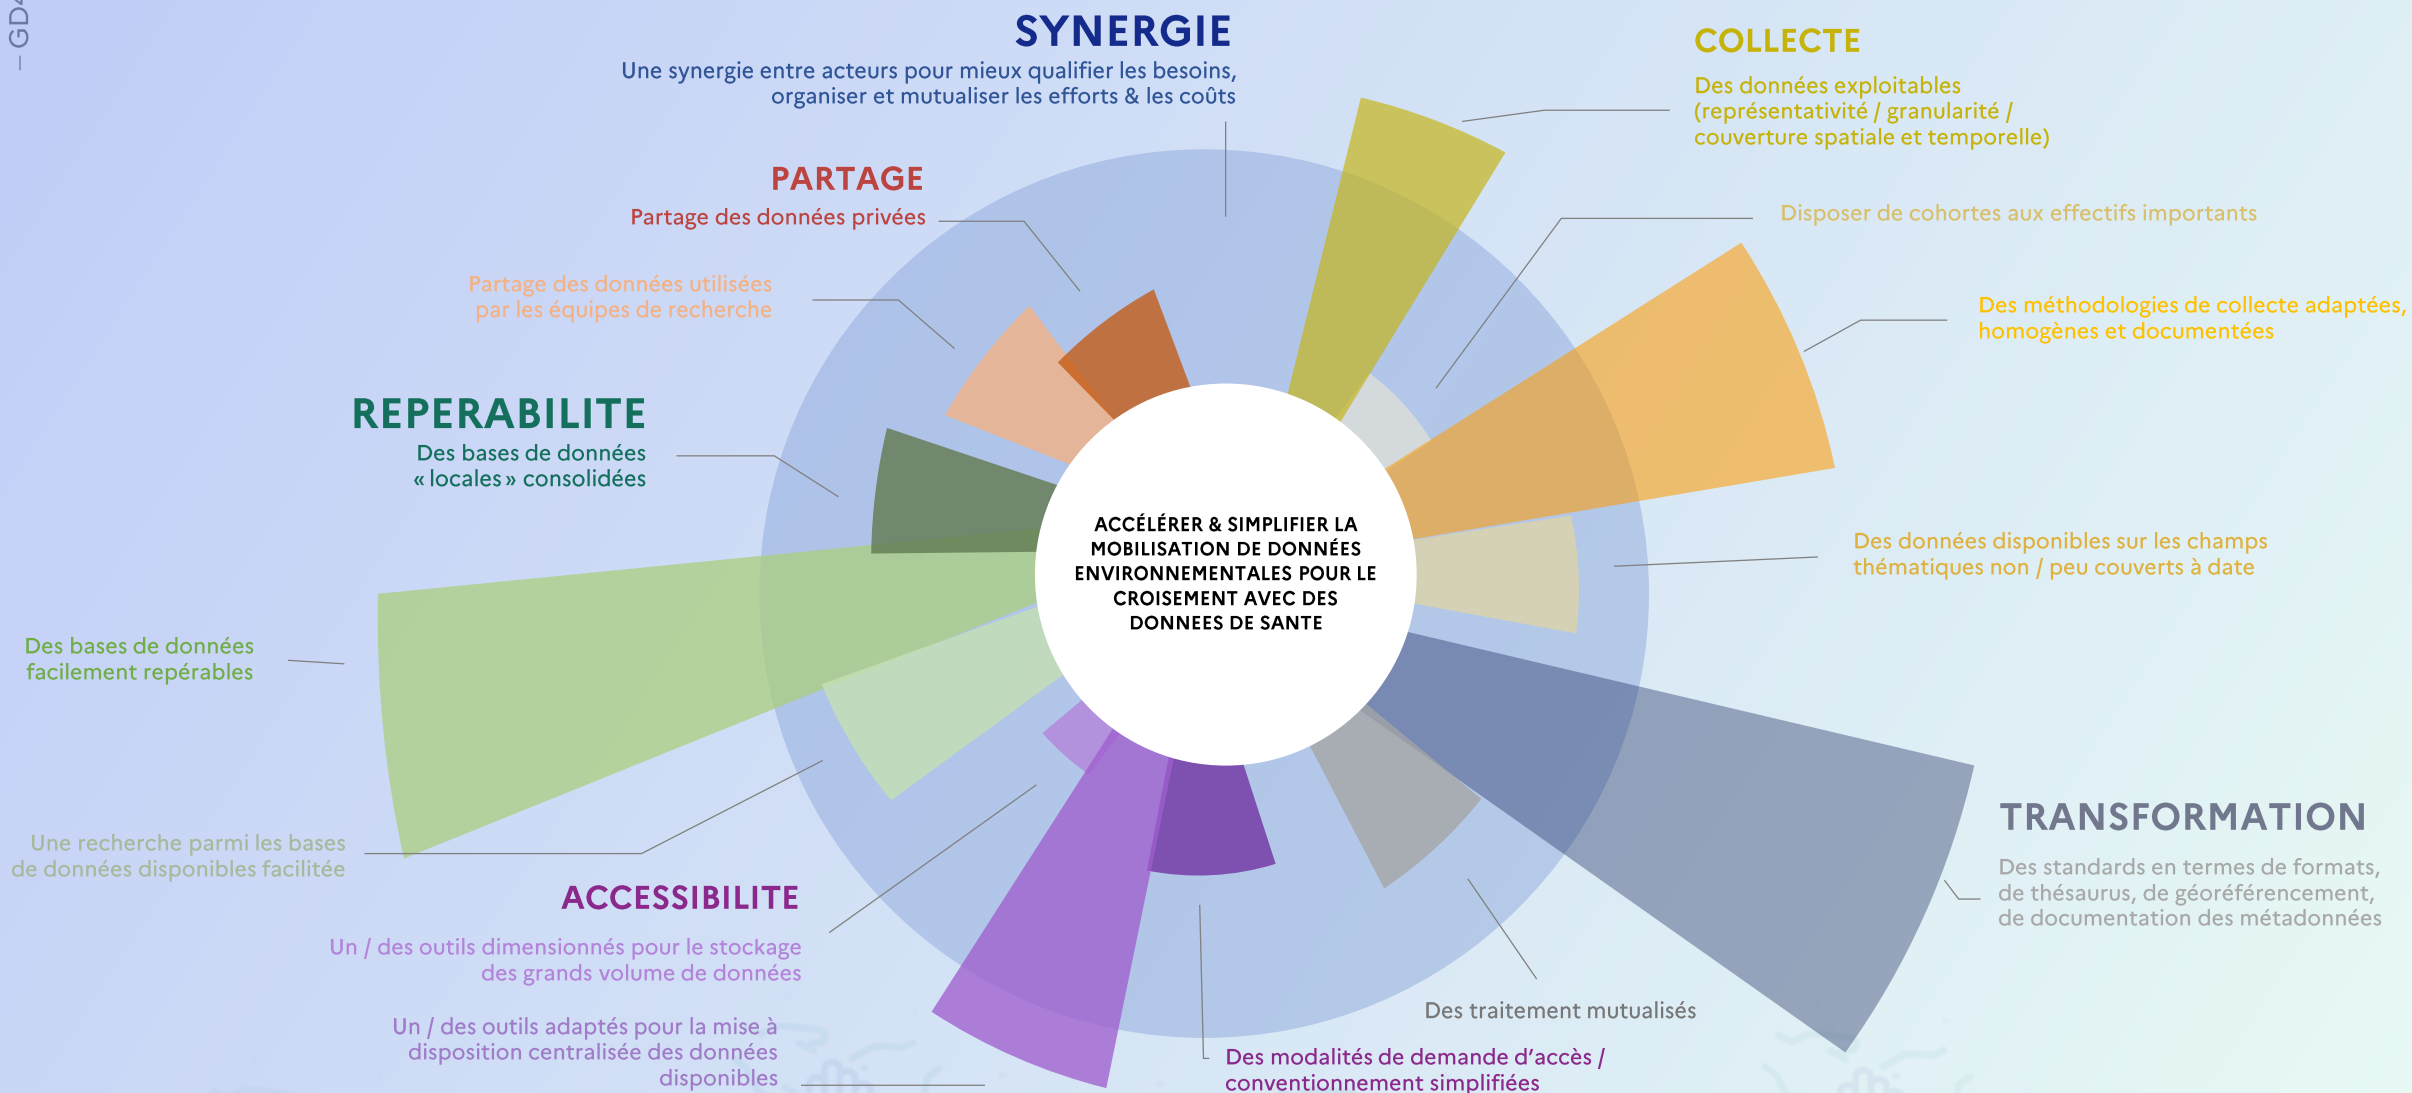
— GD

SYNERGIE
Une synergie entre acteurs pour mieux qualifier les besoins, organiser et mutualiser les efforts & les coûts

COLLECTE
Des données exploitables (représentativité / granularité / couverture spatiale et temporelle)

Disposer de cohortes aux effectifs importants

Des méthodologies de collecte adaptées, homogènes et documentées

PARTAGE
Partage des données privées

Partage des données utilisées par les équipes de recherche

REPERABILITE
Des bases de données « locales » consolidées

ACCÉLÉRER & SIMPLIFIER LA MOBILISATION DE DONNÉES ENVIRONNEMENTALES POUR LE CROISEMENT AVEC DES DONNEES DE SANTE

Des données disponibles sur les champs thématiques non / peu couverts à date

Des bases de données facilement repérables

TRANSFORMATION
Des standards en termes de formats, de thésaurus, de géoréférencement, de documentation des métadonnées

Une recherche parmi les bases de données disponibles facilitée

ACCESSIBILITE
Un / des outils dimensionnés pour le stockage des grands volume de données

Un / des outils adaptés pour la mise à disposition centralisée des données disponibles

Des traitement mutualisés

Des modalités de demande d'accès / conventionnement simplifiées